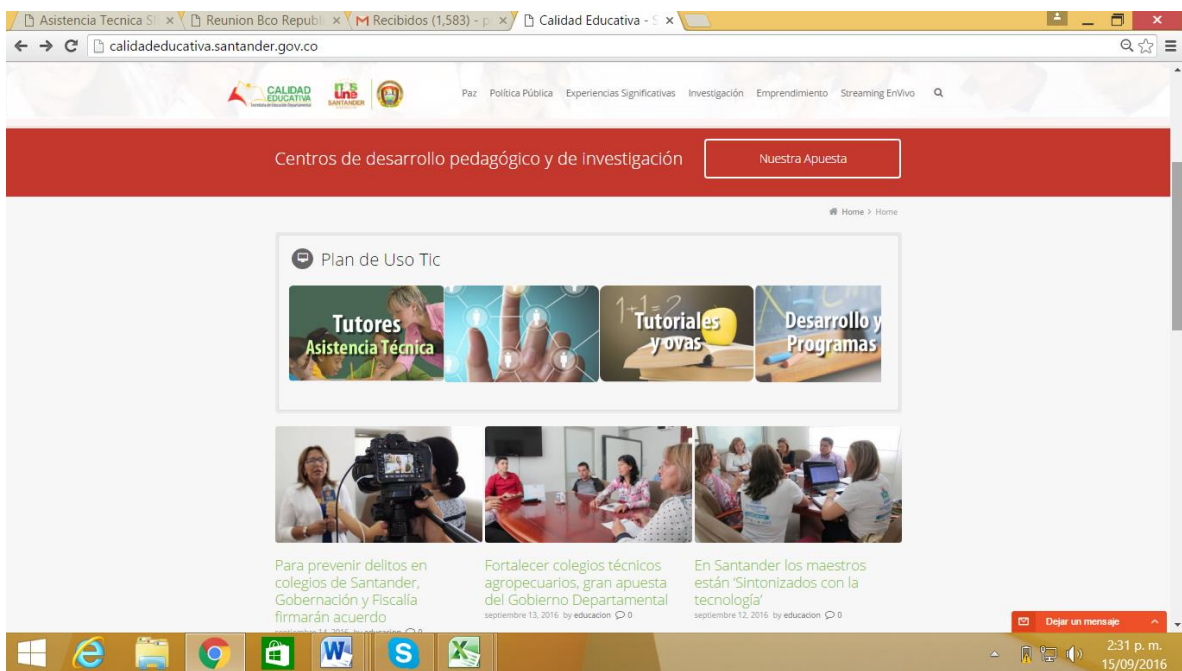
Asistencia Tecnica S
Reunion Bco Republ
Recibidos (1,583) - p
Calidad Educativa - S

calidadeducativa.santander.gov.co

CALIDAD EDUCATIVA
Une SANTANDER

Paz Política Pública Experiencias Significativas Investigación Emprendimiento Streaming EnVivo

Centros de desarrollo pedagógico y de investigación

Nuestra Apuesta

Home > Home

Plan de Uso Tic

Tutores
Asistencia Técnica

$1+1=2$
Tutoriales y ovas

Desarrollo y Programas

Para prevenir delitos en colegios de Santander, Gobernación y Fiscalía firmarán acuerdo
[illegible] by educacion 0

Fortalecer colegios técnicos agropecuarios, gran apuesta del Gobierno Departamental
septiembre 13, 2016 by educacion 0

En Santander los maestros están 'Sintonizados con la tecnología'
septiembre 12, 2016 by educacion 0

Dejar un mensaje

2:31 p. m.
15/09/2016